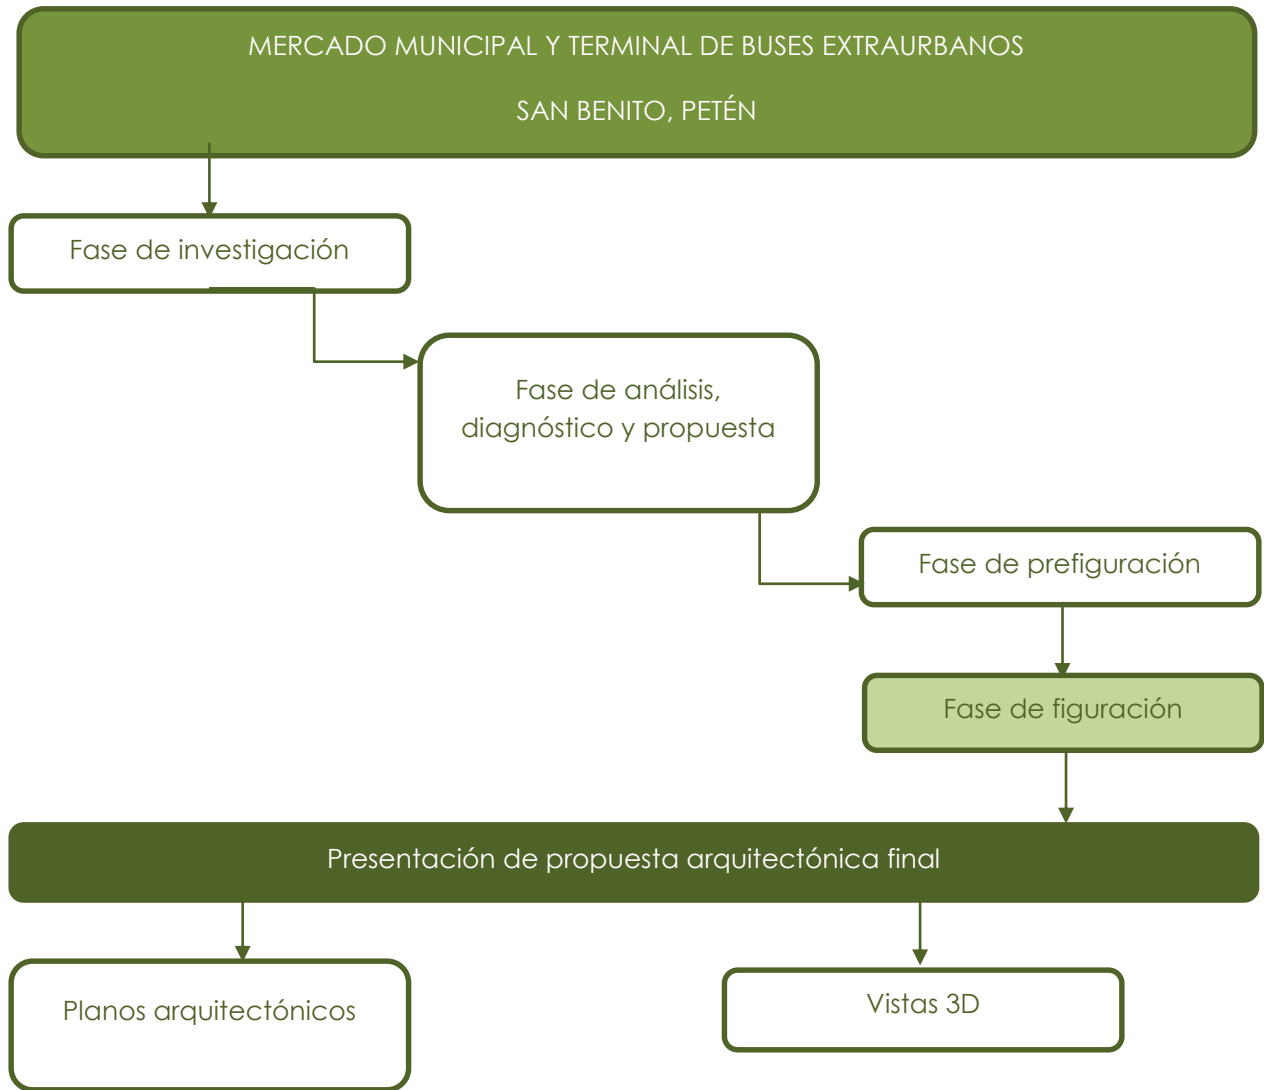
MERCADO MUNICIPAL Y TERMINAL DE BUSES EXTRAURBANOS

SAN BENITO, PETÉN

Fase de investigación

Fase de análisis, diagnóstico y propuesta

Fase de prefiguración

Fase de figuración

Presentación de propuesta arquitectónica final

Planos arquitectónicos

Vistas 3D